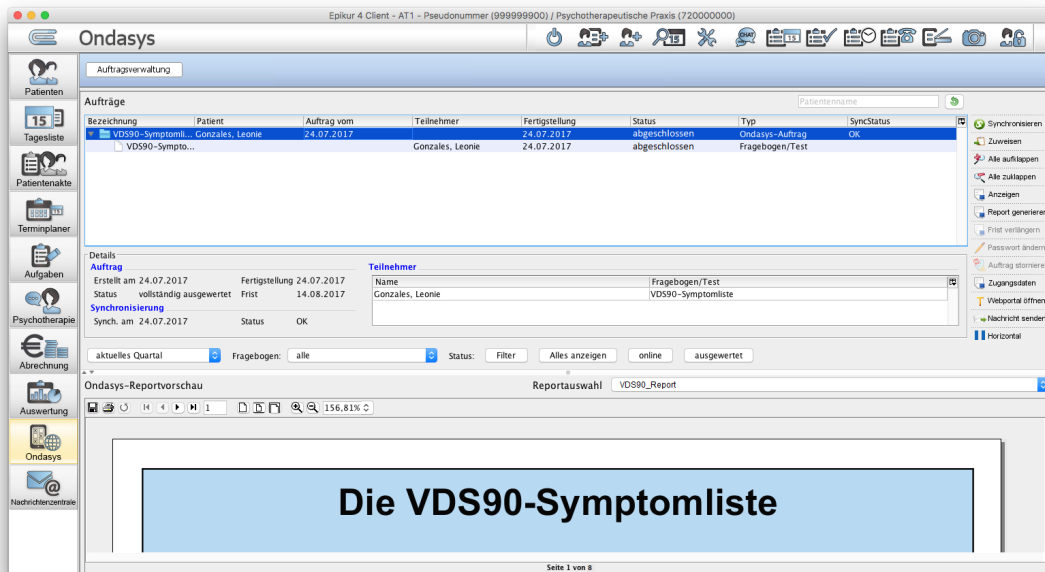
Epikur 4 Client - AT1 - Pseudonummer (999999900) / Psychotherapeutische Praxis (720000000)

Ondasys

Patienten
Tagesliste
Patientenakte
Terminplaner
Aufgaben
Psychotherapie
Abrechnung
Auswertung
Ondasys
Nachrichtenzentrale

Auftragsverwaltung

Aufträge

Patientenname

| Bezeichnung | Patient | Auftrag vom | Teilnehmer | Fertigstellung | Status | Typ | SyncStatus |
|---|---|---|---|---|---|---|---|
| VDS90-Symptomli... | Gonzales, Leonie | 24.07.2017 | | 24.07.2017 | abgeschlossen | Ondasys-Auftrag | OK |
| VDS90-Sympto... | | | Gonzales, Leonie | 24.07.2017 | abgeschlossen | Fragebogen/Test | |

Synchronisieren
Zuweisen
Alle aufklappen
Alle zuklappen
Anzeigen
Report generieren
Frist verlängern
Passwort ändern
Auftrag stornieren
Zugangsdaten
Webportal öffnen
Nachricht senden
Horizontal

Details
Auftrag
Erstellt am 24.07.2017 Fertigstellung 24.07.2017
Status vollständig ausgewertet Frist 14.08.2017
Synchronisierung
Synch. am 24.07.2017 Status OK

Teilnehmer
| Name | Fragebogen/Test |
|---|---|
| Gonzales, Leonie | VDS90-Symptomliste |

aktuelles Quartal Fragebogen: alle Status: Filter Alles anzeigen online ausgewertet

Ondasys-Reportvorschau
Reportauswahl VDS90_Report

1 156,81%

Die VDS90-Symptomliste

Seite 1 von 8